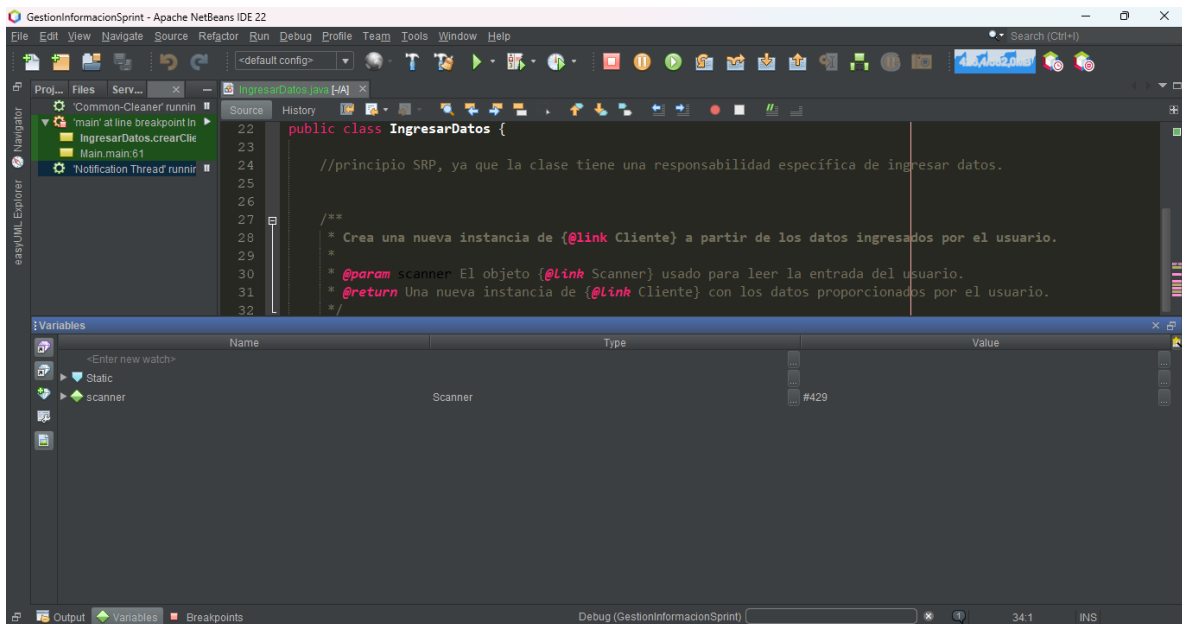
GestionInformacionSprint - Apache NetBeans IDE 22

File Edit View Navigate Source Refactor Run Debug Profile Team Tools Window Help

Search (Ctrl+I)

<default config>

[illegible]

Proj... Files Serv...

'Common-Cleaner' runnin
'main' at line breakpoint In
IngresarDatos.crearClie
Main.main:61
'Notification Thread' runnir

Navigator
easyUML Explorer

IngresarDatos.java [-/A]

Source History

22 public class IngresarDatos {
23
24 //principio SRP, ya que la clase tiene una responsabilidad específica de ingresar datos.
25
26
27 /**
28 * Crea una nueva instancia de {@link Cliente} a partir de los datos ingresados por el usuario.
29 *
30 * @param scanner El objeto {@link Scanner} usado para leer la entrada del usuario.
31 * @return Una nueva instancia de {@link Cliente} con los datos proporcionados por el usuario.
32 */

Variables

| Name | Type | Value |
|---|---|---|
| <Enter new watch> | | |
| Static | | |
| scanner | Scanner | #429 |

Output Variables Breakpoints

Debug (GestionInformacionSprint)

34:1 INS